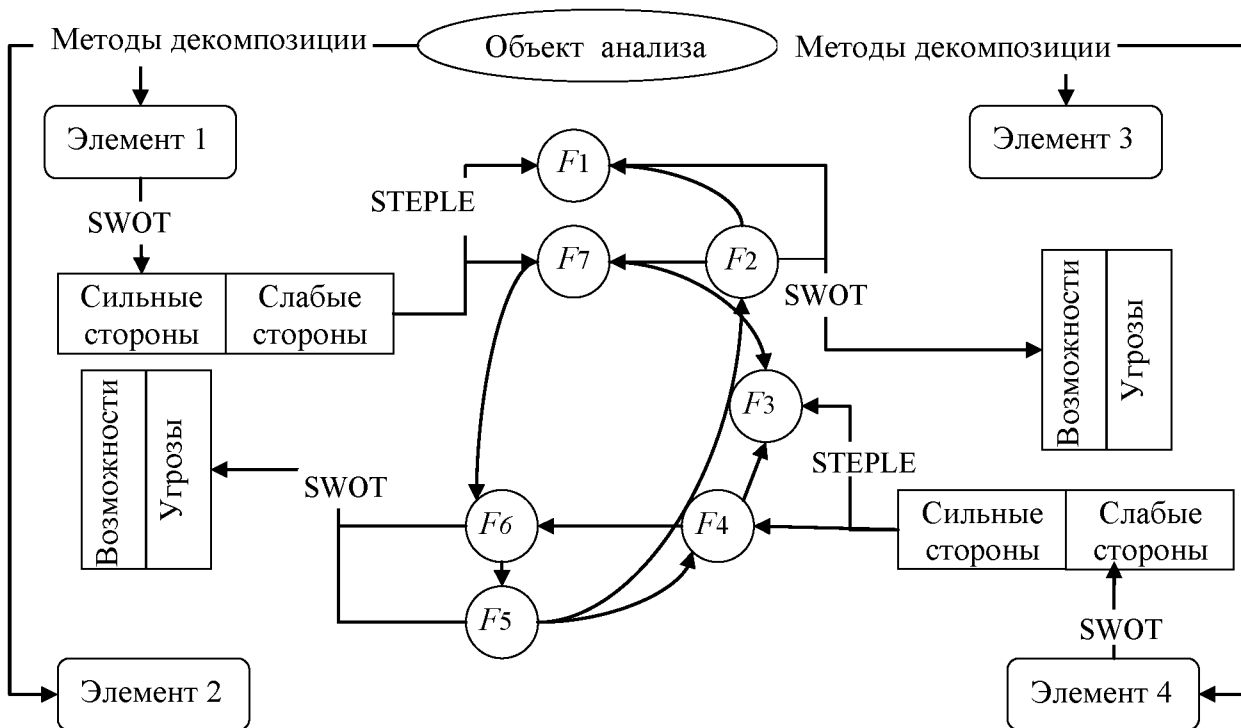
Методы декомпозиции

Объект анализа

Методы декомпозиции

Элемент 1

Элемент 3

$F1$

STEPLE

SWOT

$F7$

$F2$

Сильные стороны

Слабые стороны

SWOT

Возможности

Угрозы

Возможности

Угрозы

$F3$

STEPLE

SWOT

$F6$

$F4$

Сильные стороны

Слабые стороны

$F5$

SWOT

Элемент 2

Элемент 4